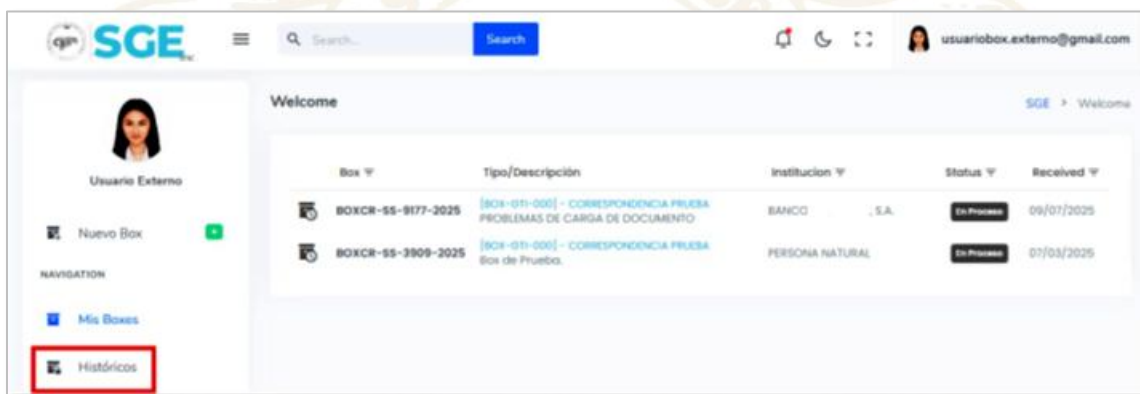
SGE

Search...

Search

usuariobox.externo@gmail.com

Usuario Externo

Nuevo Box

NAVIGATION

Mis Boxes

Históricos

Welcome

SGE > Welcome

| | Box | Tipo/Descripción | Institucion | Status | Received |
|---|---|---|---|---|---|
| | BOXCR-SS-9177-2025 | [BOX-OTI-000] - CORRESPONDENCIA PRUEBA PROBLEMAS DE CARGA DE DOCUMENTO | BANCO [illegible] , S.A. | En Proceso | 09/07/2025 |
| | BOXCR-SS-3909-2025 | [BOX-OTI-000] - CORRESPONDENCIA PRUEBA Box de Prueba. | PERSONA NATURAL | En Proceso | 07/03/2025 |